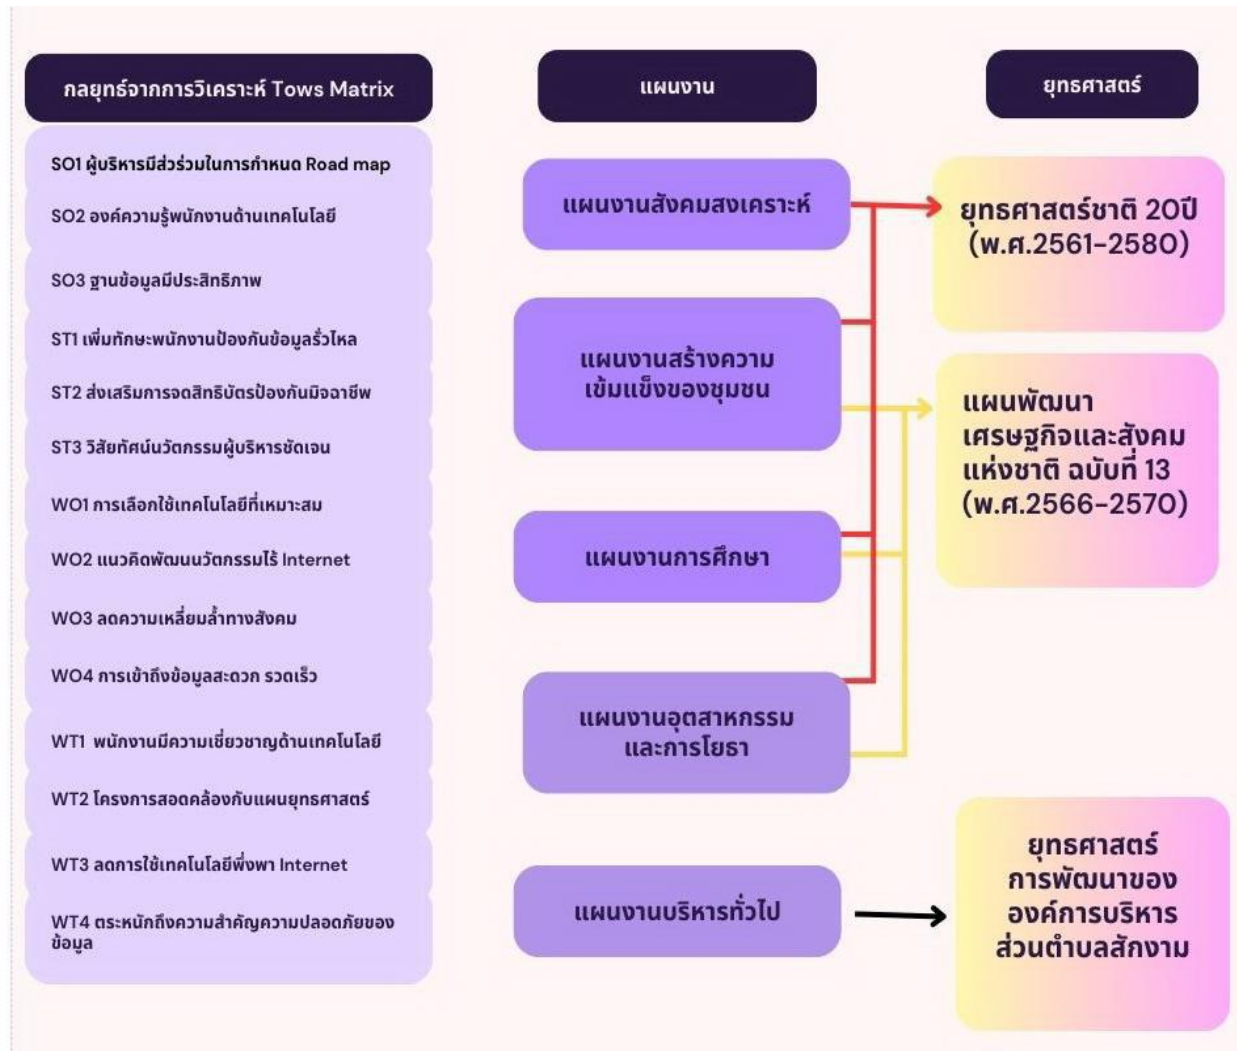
กลยุทธ์จากการวิเคราะห์ Tows Matrix

SO1 ผู้บริหารมีส่วร่วมในการกำหนด Road map

SO2 องค์ความรู้พนักงานด้านเทคโนโลยี

SO3 ฐานข้อมูลมีประสิทธิภาพ

ST1 เพิ่มทักษะพนักงานป้องกันข้อมูลรั่วไหล

ST2 ส่งเสริมการจดสิทธิบัตรป้องกันมิจฉาชีพ

ST3 วิสัยทัศน์นวัตกรรมผู้บริหารชัดเจน

WO1 การเลือกใช้เทคโนโลยีที่เหมาะสม

WO2 แนวคิดพัฒนนวัตกรรมไร้ Internet

WO3 ลดความเหลี่ยมล้ำทางสังคม

WO4 การเข้าถึงข้อมูลสะดวก รวดเร็ว

WT1 พนักงานมีความเชี่ยวชาญด้านเทคโนโลยี

WT2 โครงการสอดคล้องกับแผนยุทธศาสตร์

WT3 ลดการใช้เทคโนโลยีพึ่งพา Internet

WT4 ตระหนักถึงความสำคัญความปลอดภัยของข้อมูล

แผนงาน

แผนงานสังคมสงเคราะห์

แผนงานสร้างความเข้มแข็งของชุมชน

แผนงานการศึกษา

แผนงานอุตสาหกรรมและการโยธา

แผนงานบริหารทั่วไป

ยุทธศาสตร์

ยุทธศาสตร์ชาติ 20ปี (พ.ศ.2561-2580)

แผนพัฒนาเศรษฐกิจและสังคมแห่งชาติ ฉบับที่ 13 (พ.ศ.2566-2570)

ยุทธศาสตร์การพัฒนาขององค์การบริหารส่วนตำบลสักงาม